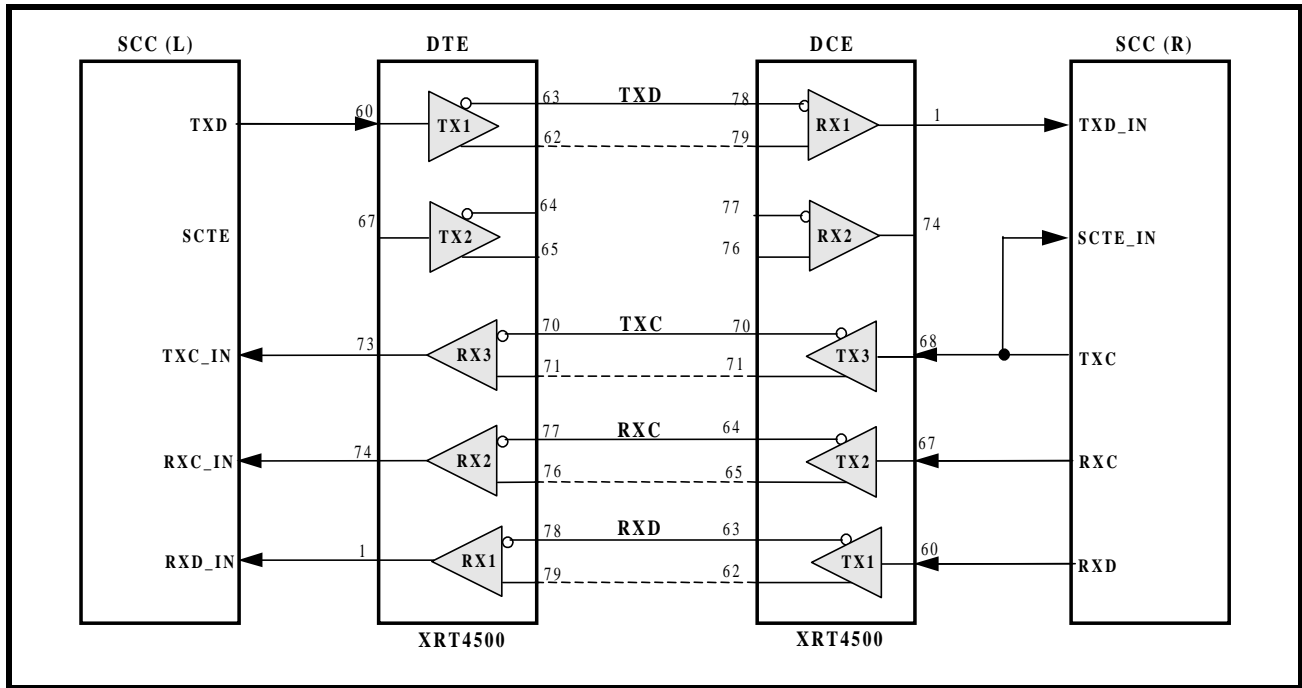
SCC (L)
DTE
DCE
SCC (R)

TXD
60
TX1
63
62
TXD
78
79
RX1
1
TXD_IN

SCTE
67
TX2
64
65
77
76
RX2
74
SCTE_IN

TXC_IN
73
RX3
70
71
TXC
70
71
TX3
68
TXC

RXC_IN
74
RX2
77
76
RXC
64
65
TX2
67
RXC

RXD_IN
1
RX1
78
79
RXD
63
62
TX1
60
RXD

XRT4500
XRT4500